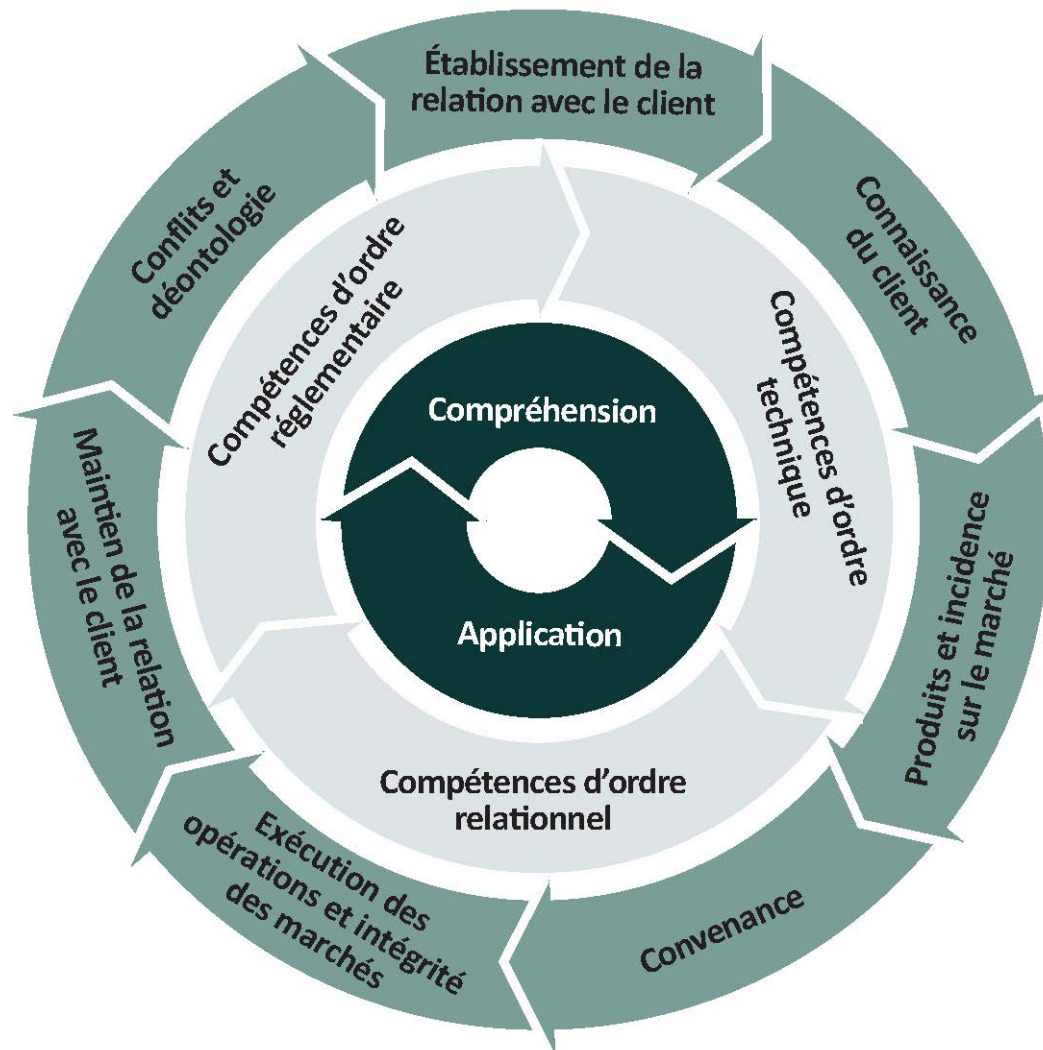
Établissement de la relation avec le client

Connaissance du client

Produits et incidence sur le marché

Convenance

Exécution des opérations et intégrité des marchés

Maintien de la relation avec le client

Conflits et déontologie

Compétences d'ordre réglementaire

Compétences d'ordre technique

Compétences d'ordre relationnel

Compréhension

Application